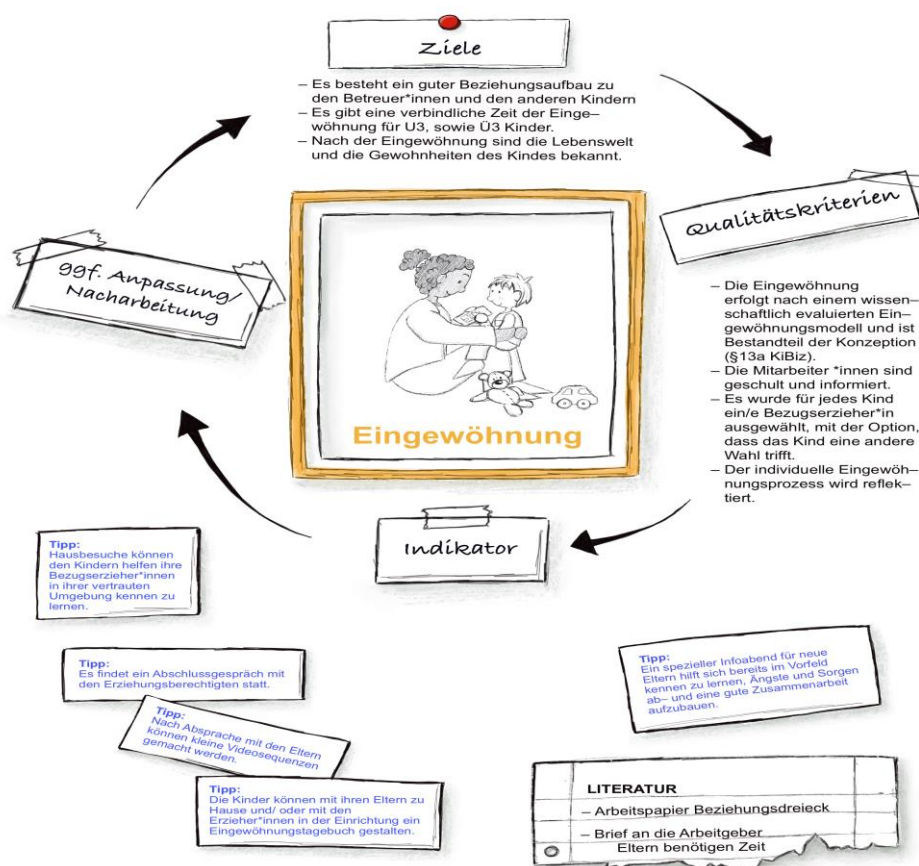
Ziele

– Es besteht ein guter Beziehungsaufbau zu den Betreuer*innen und den anderen Kindern
– Es gibt eine verbindliche Zeit der Eingewöhnung für U3, sowie Ü3 Kinder.
– Nach der Eingewöhnung sind die Lebenswelt und die Gewohnheiten des Kindes bekannt.

Qualitätskriterien

– Die Eingewöhnung erfolgt nach einem wissenschaftlich evaluierten Eingewöhnungsmodell und ist Bestandteil der Konzeption (§13a KiBiz).
– Die Mitarbeiter *innen sind geschult und informiert.
– Es wurde für jedes Kind ein/e Bezugserzieher*in ausgewählt, mit der Option, dass das Kind eine andere Wahl trifft.
– Der individuelle Eingewöhnungsprozess wird reflektiert.

ggf. Anpassung/ Nacharbeitung

Eingewöhnung

Indikator

Tipp:
Hausbesuche können den Kindern helfen ihre Bezugserzieher*innen in ihrer vertrauten Umgebung kennen zu lernen.

Tipp:
Es findet ein Abschlussgespräch mit den Erziehungsberechtigten statt.

Tipp:
Nach Absprache mit den Eltern können kleine Videosequenzen gemacht werden.

Tipp:
Die Kinder können mit ihren Eltern zu Hause und/ oder mit den Erzieher*innen in der Einrichtung ein Eingewöhnungstagebuch gestalten.

Tipp:
Ein spezieller Infoabend für neue Eltern hilft sich bereits im Vorfeld kennen zu lernen, Ängste und Sorgen ab– und eine gute Zusammenarbeit aufzubauen.

LITERATUR
– Arbeitspapier Beziehungsdreieck
– Brief an die Arbeitgeber Eltern benötigen Zeit